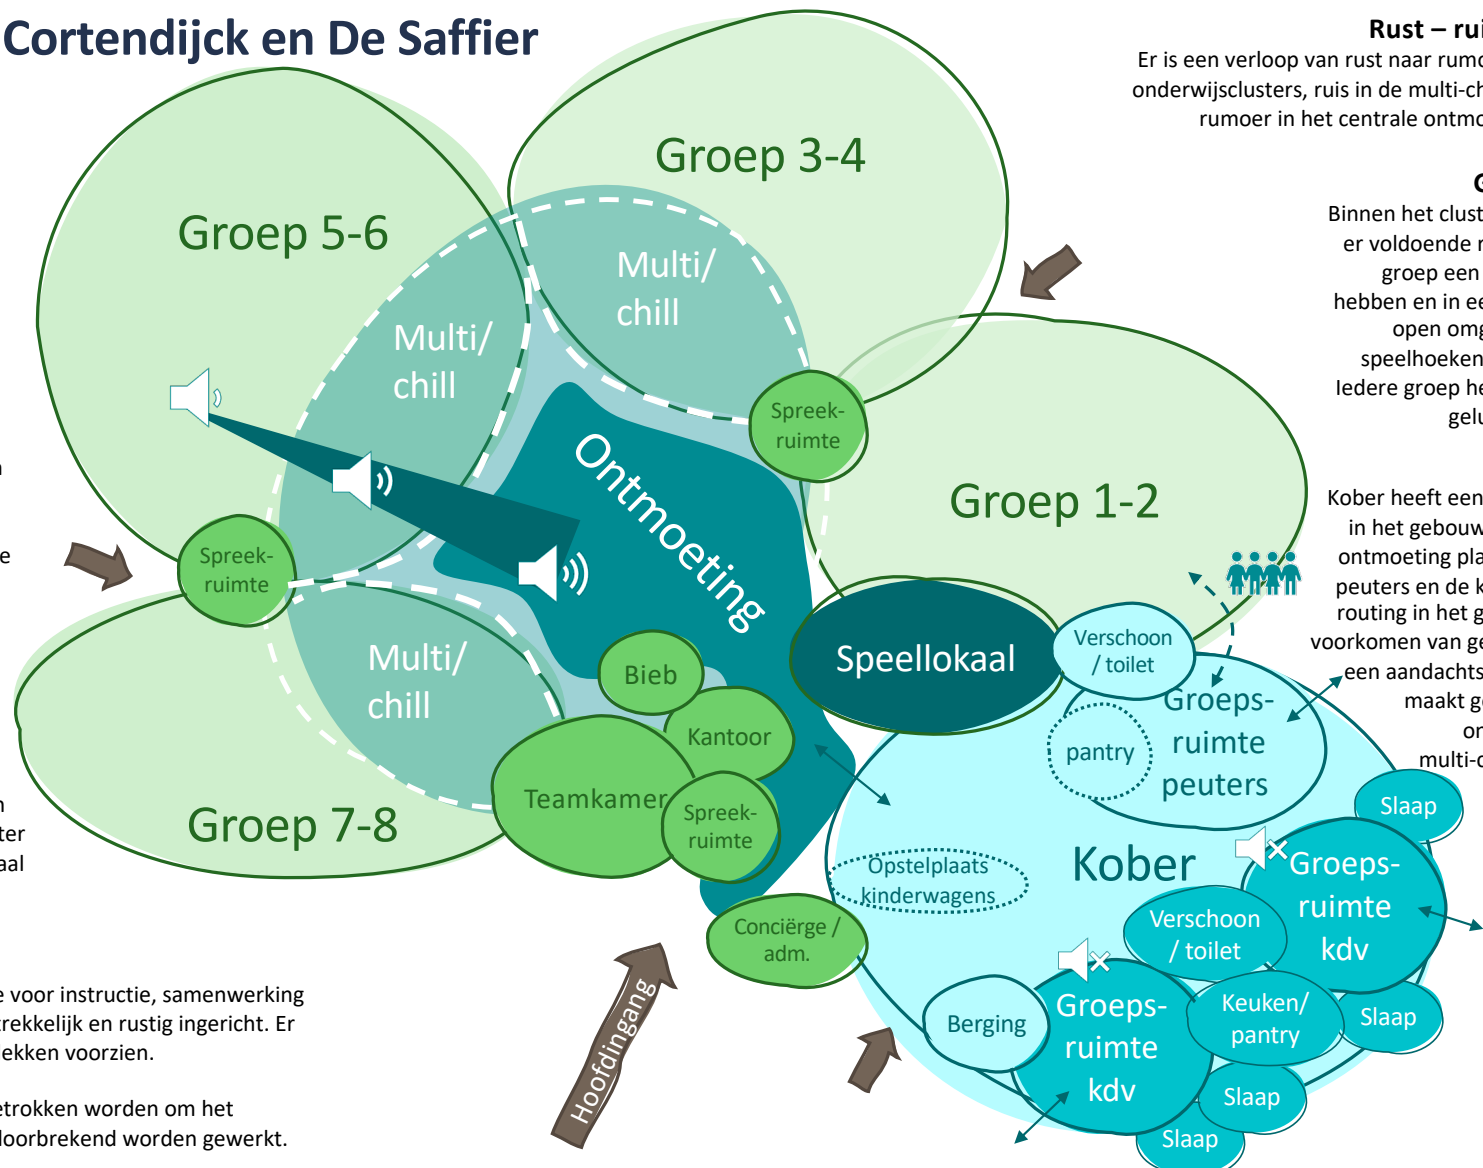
Cortendijck en De Saffier

Groep 5-6

Groep 3-4

Multi/ chill

Multi/ chill

Spreek-ruimte

Ontmoeting

Groep 1-2

Spreek-ruimte

Multi/ chill

Groep 7-8

Bieb

Kantoor

Teamkamer

Spreek-ruimte

Speellokaal

Verschoon / toilet

Groeps-ruimte peuters

pantry

Kober

Opstelplaats kinderwagens

Conciërge / adm.

Slaap

Groeps-ruimte kdv

Verschoon / toilet

Berging

Groeps-ruimte kdv

Keuken/ pantry

Slaap

Slaap

Slaap

Hoofdingang

Rust – rui
Er is een verloop van rust naar rumo
onderwijsclusters, ruis in de multi-ch
rumoer in het centrale ontmo

G
Binnen het clust
er voldoende r
groep een
hebben en in ee
open omg
speelhoeken
Iedere groep he
gelu

Kober heeft een
in het gebouw
ontmoeting pla
peuters en de k
routing in het g
voorkomen van ge
een aandachts
maakt g
or
multi-c

n

e

n
ter
aal

e voor instructie, samenwerking
rekkelijk en rustig ingericht. Er
ekken voorzien.

etrokken worden om het
loorbrekend worden gewerkt.